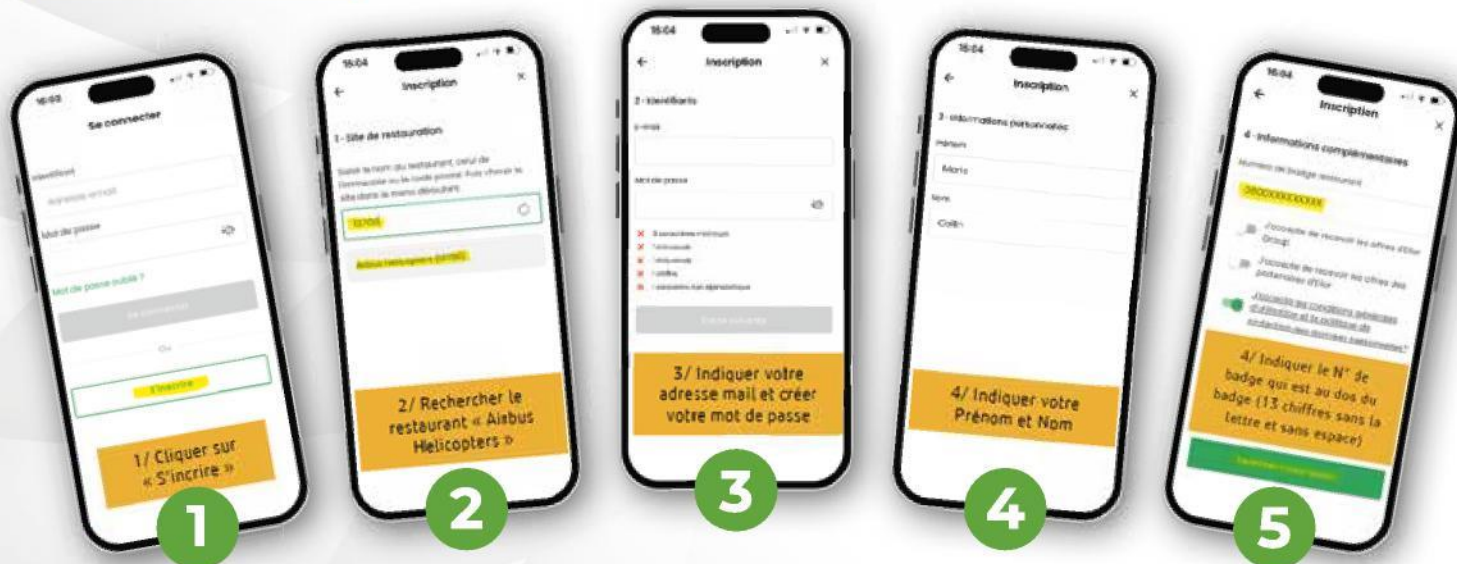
16:03

Se connecter

Identifiant

Adresse email

Mot de passe

Mot de passe oublié ?

Se connecter

Ou

S'inscrire

1/ Cliquer sur « S'incrire »

1

16:04

Inscription

1 - Site de restauration

Saisir le nom du restaurant, celui de l'entreprise ou le code postal. Puis choisir le site dans le menu déroulant.

13700

Airbus Helicopters (13700)

2/ Rechercher le restaurant « Airbus Helicopters »

2

16:04

Inscription

2 - Identifiants

E-mail

Mot de passe

8 caractères minimum

1 minuscule

1 majuscule

1 chiffre

1 caractère non alphabétique

Étape suivante

3/ Indiquer votre adresse mail et créer votre mot de passe

3

16:04

Inscription

3 - Informations personnelles

Prénom

Marie

Nom

Colin

4/ Indiquer votre Prénom et Nom

4

16:04

Inscription

4 - Informations complémentaires

Numéro de badge restaurant

080XXXXXXXXXX

J'accepte de recevoir les offres d'Elior Group

J'accepte de recevoir les offres des partenaires d'Elior

J'accepte les conditions générales d'utilisation et la politique de protection des données personnelles

4/ Indiquer le N° de badge qui est au dos du badge (13 chiffres sans la lettre et sans espace)

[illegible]

5